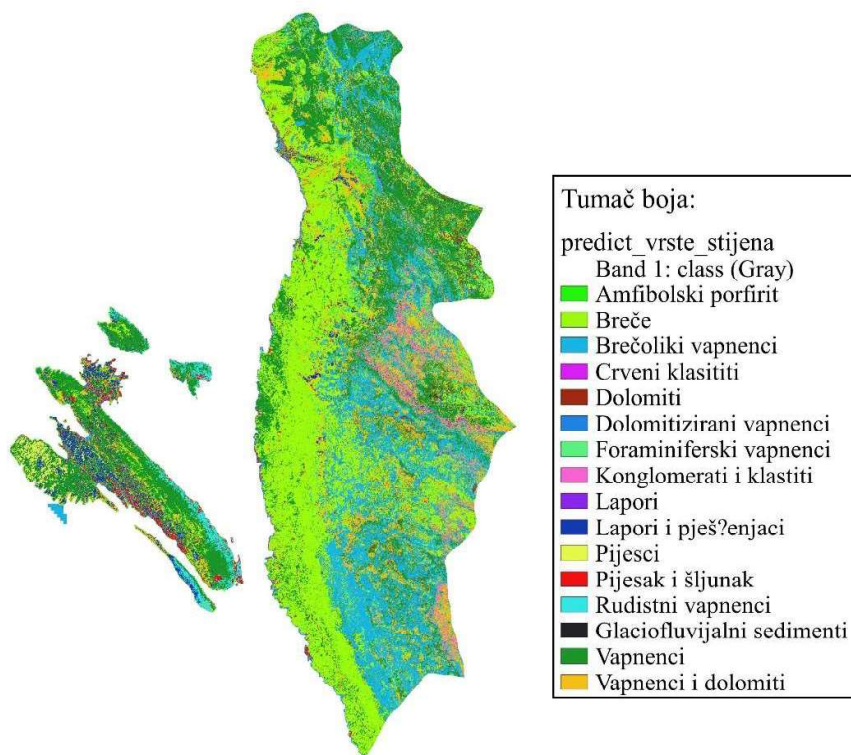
Tumač boja:

predict_vrste_stijena
Band 1: class (Gray)
Amfibolski porfirit
Breče
Brečoliki vapnenci
Crveni klasititi
Dolomiti
Dolomitizirani vapnenci
Foraminiferski vapnenci
Konglomerati i klastiti
Lapori
Lapori i pješ?enjaci
Pijesci
Pijesak i šljunak
Rudistni vapnenci
Glaciofluvijalni sedimenti
Vapnenci
Vapnenci i dolomiti